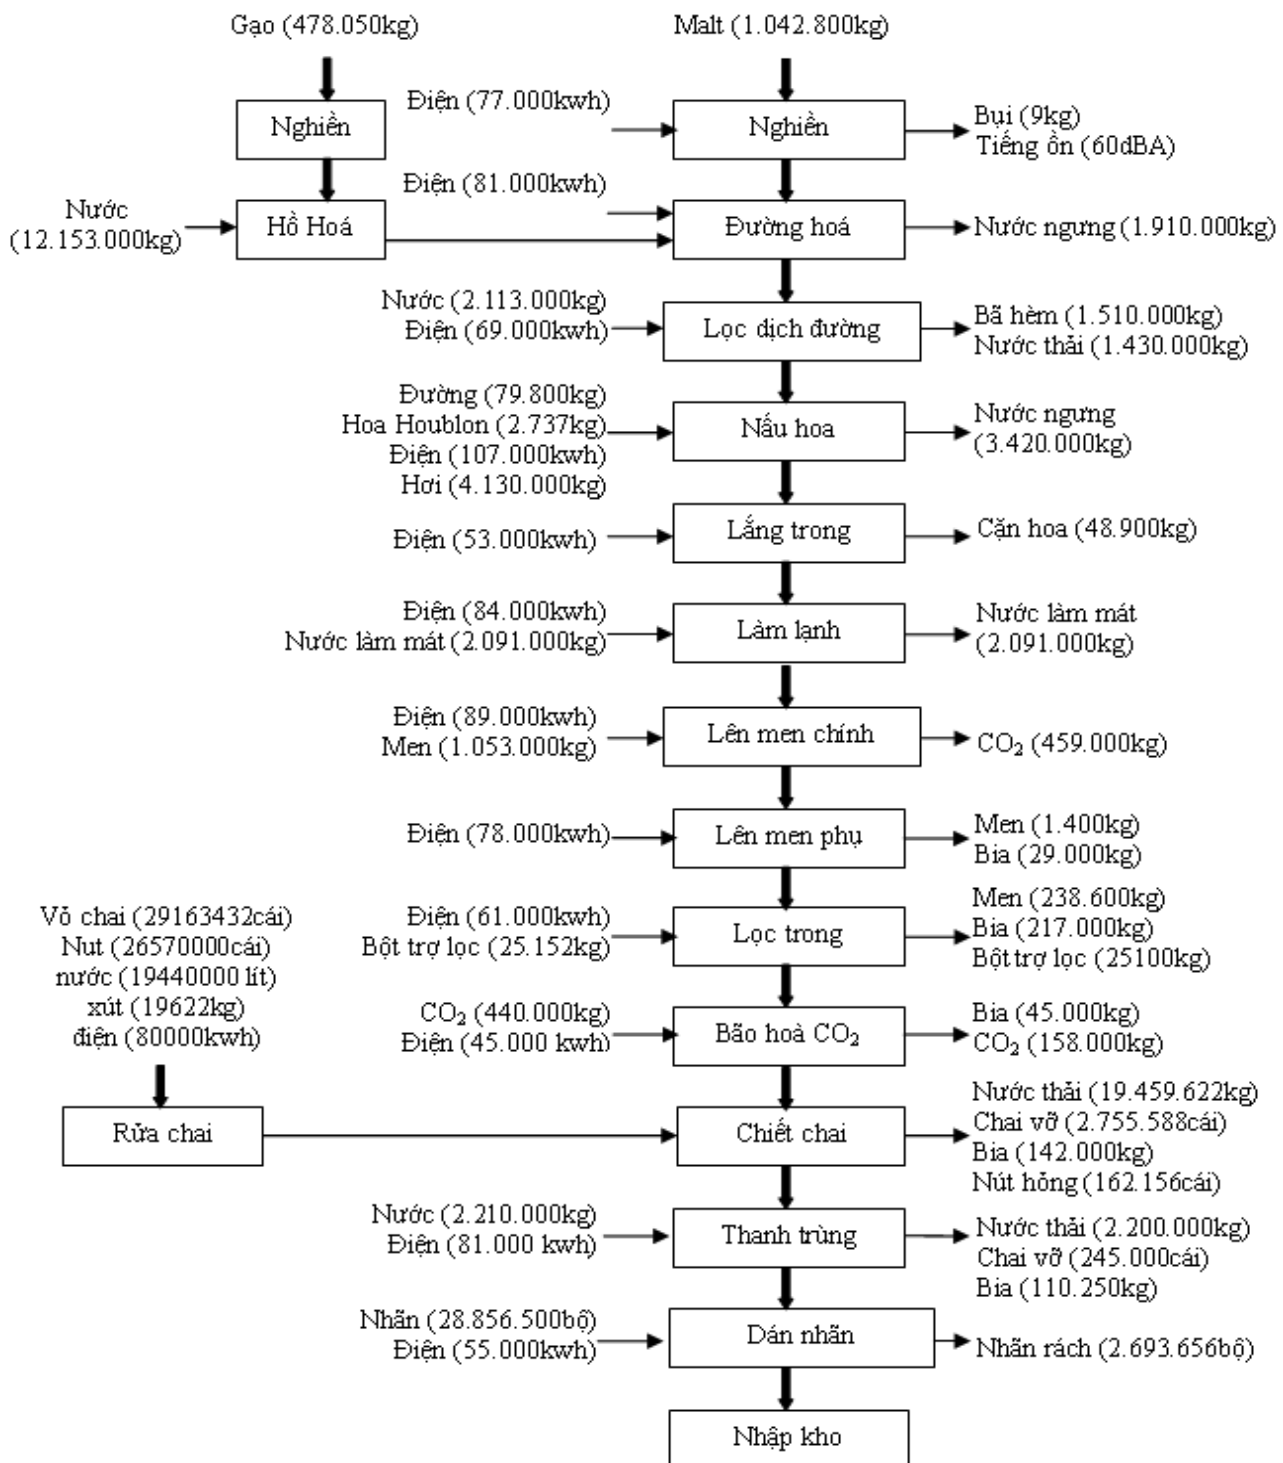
Gạo (478.050kg)

Malt (1.042.800kg)

Nghiền

Điện (77.000kwh)

Nghiền

Bụi (9kg)
Tiếng ồn (60dBA)

Điện (81.000kwh)

Nước (12.153.000kg)

Hồ Hoá

Đường hoá

Nước ngưng (1.910.000kg)

Nước (2.113.000kg)
Điện (69.000kwh)

Lọc dịch đường

Bã hèm (1.510.000kg)
Nước thải (1.430.000kg)

Đường (79.800kg)
Hoa Houblon (2.737kg)
Điện (107.000kwh)
Hơi (4.130.000kg)

Nấu hoa

Nước ngưng (3.420.000kg)

Điện (53.000kwh)

Lắng trong

Cặn hoa (48.900kg)

Điện (84.000kwh)
Nước làm mát (2.091.000kg)

Làm lạnh

Nước làm mát (2.091.000kg)

Điện (89.000kwh)
Men (1.053.000kg)

Lên men chính

$CO_2$ (459.000kg)

Điện (78.000kwh)

Lên men phụ

Men (1.400kg)
Bia (29.000kg)

Vỏ chai (29163432cái)
Nut (26570000cái)
nước (19440000 lít)
xút (19622kg)
điện (80000kwh)

Điện (61.000kwh)
Bột trợ lọc (25.152kg)

Lọc trong

Men (238.600kg)
Bia (217.000kg)
Bột trợ lọc (25100kg)

$CO_2$ (440.000kg)
Điện (45.000 kwh)

Bão hoà $CO_2$

Bia (45.000kg)
$CO_2$ (158.000kg)

Rửa chai

Chiết chai

Nước thải (19.459.622kg)
Chai vỡ (2.755.588cái)
Bia (142.000kg)
Nút hỏng (162.156cái)

Nước (2.210.000kg)
Điện (81.000 kwh)

Thanh trùng

Nước thải (2.200.000kg)
Chai vỡ (245.000cái)
Bia (110.250kg)

Nhãn (28.856.500bộ)
Điện (55.000kwh)

Dán nhãn

Nhãn rách (2.693.656bộ)

Nhập kho